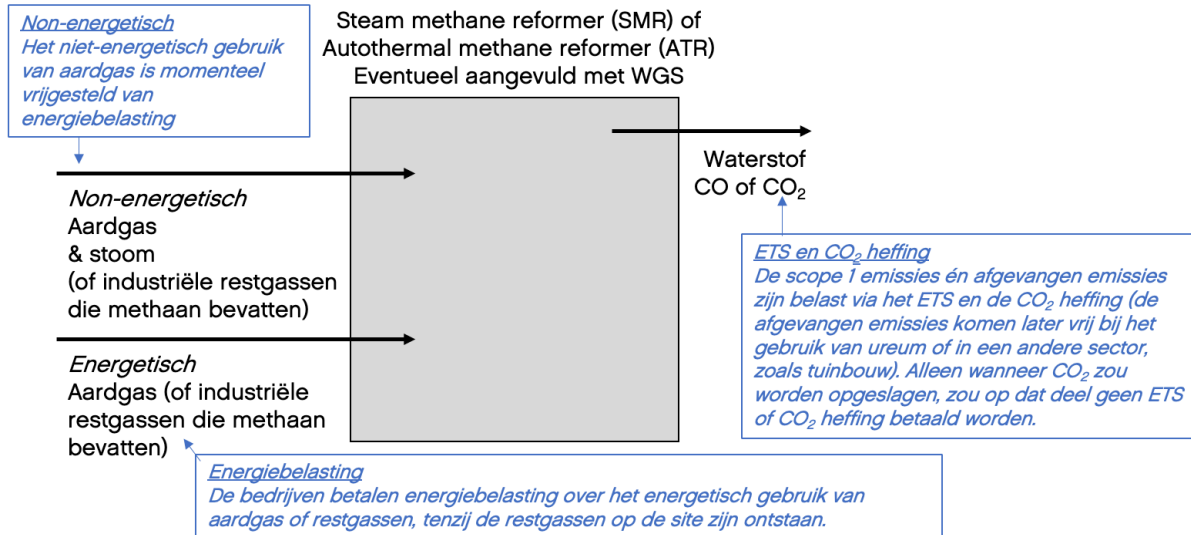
Non-energetisch
Het niet-energetisch gebruik van aardgas is momenteel vrijgesteld van energiebelasting

Steam methane reformer (SMR) of
Autothermal methane reformer (ATR)
Eventueel aangevuld met WGS

Non-energetisch
Aardgas
& stoom
(of industriële restgassen die methaan bevatten)

Waterstof
CO of $CO_2$

ETS en $CO_2$ heffing
De scope 1 emissies én afgevangen emissies zijn belast via het ETS en de $CO_2$ heffing (de afgevangen emissies komen later vrij bij het gebruik van ureum of in een andere sector, zoals tuinbouw). Alleen wanneer $CO_2$ zou worden opgeslagen, zou op dat deel geen ETS of $CO_2$ heffing betaald worden.

Energetisch
Aardgas (of industriële restgassen die methaan bevatten)

Energiebelasting
De bedrijven betalen energiebelasting over het energetisch gebruik van aardgas of restgassen, tenzij de restgassen op de site zijn ontstaan.